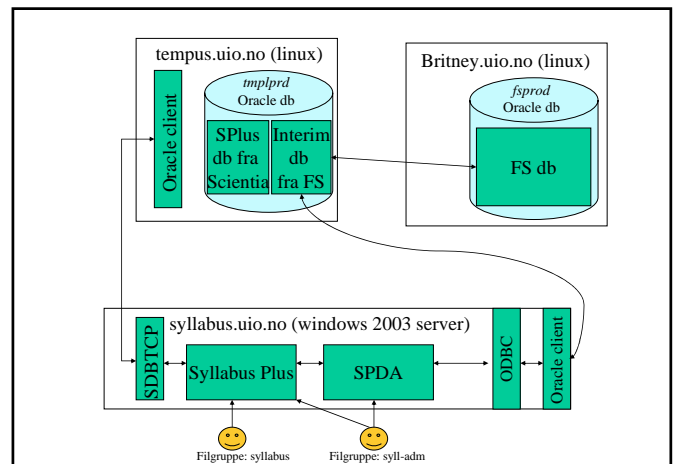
tempus.uio.no (linux)

Oracle client

tmplprd
Oracle db

SPlus db fra Scientia

Interim db fra FS

Britney.uio.no (linux)

fsprod
Oracle db

FS db

syllabus.uio.no (windows 2003 server)

SDBTCP

Syllabus Plus

SPDA

ODBC

Oracle client

Filgruppe: syllabus

Filgruppe: syll-adm